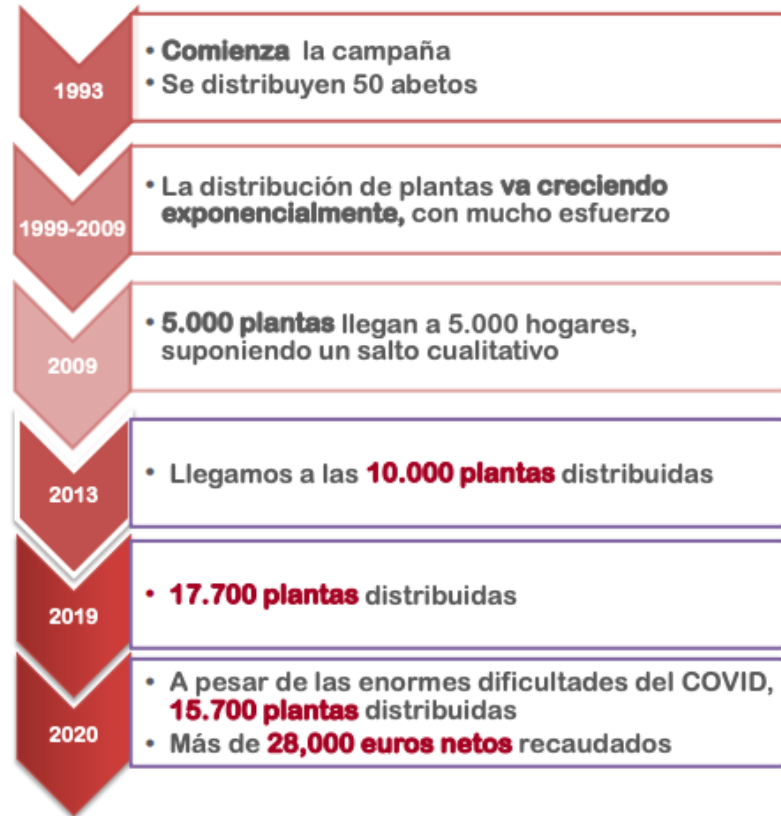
1993

• Comienza la campaña
• Se distribuyen 50 abetos

1999-2009

• La distribución de plantas va creciendo exponencialmente, con mucho esfuerzo

2009

• 5.000 plantas llegan a 5.000 hogares, suponiendo un salto cualitativo

2013

• Llegamos a las 10.000 plantas distribuidas

2019

• 17.700 plantas distribuidas

2020

• A pesar de las enormes dificultades del COVID, 15.700 plantas distribuidas
• Más de 28,000 euros netos recaudados